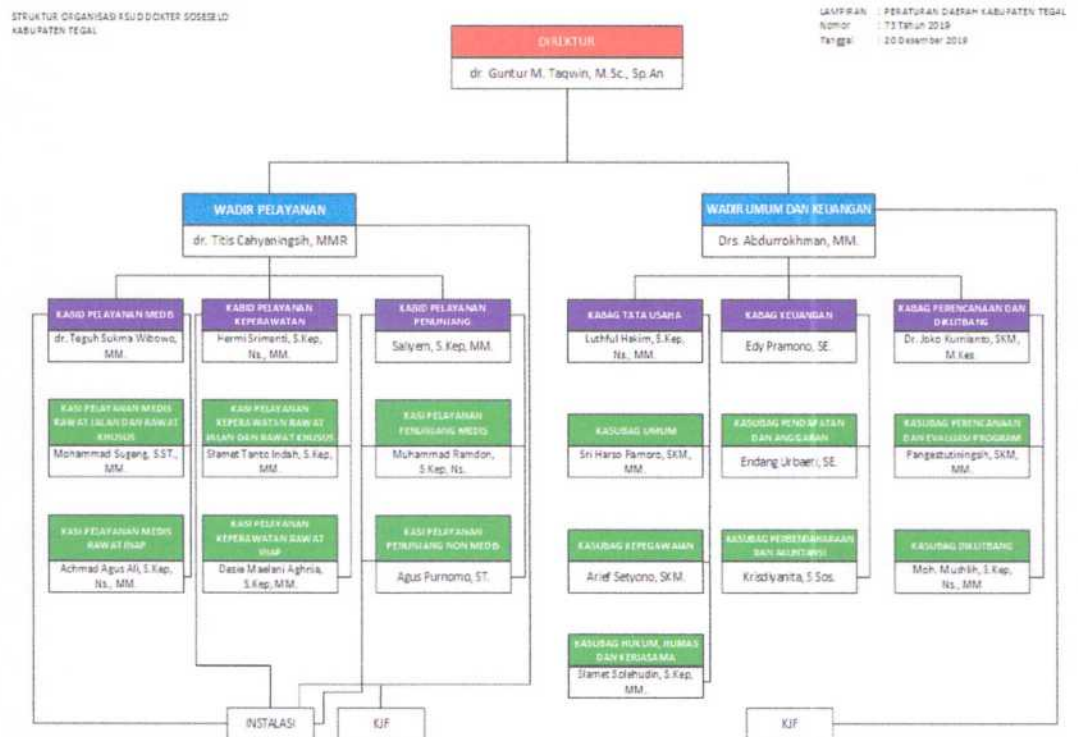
STRUKTUR ORGANISASI RSUD DOKTER SOESELO
KABUPATEN TEGAL

LAMPIRAN : PERATURAN DAERAH KABUPATEN TEGAL
Nomor : 73 Tahun 2019
Tanggal : 20 Desember 2019

DIREKTUR
dr. Guntur M. Taqwin, M.Sc., Sp.An

WADIR PELAYANAN
dr. Titis Cahyaningsih, MMR

WADIR UMUM DAN KEUANGAN
Drs. Abdurrokhman, MM.

KABID PELAYANAN MEDIS
dr. Teguh Sukma Wibowo, MM.

KABID PELAYANAN KEPERAWATAN
Hermi Srimanti, S.Kep, Ns., MM.

KABID PELAYANAN PENUNJANG
Saiyem, S.Kep, MM.

KABAG TATA USAHA
Luthful Hakim, S.Kep, Ns., MM.

KABAG KEUANGAN
Edy Pramono, SE.

KABAG PERENCANAAN DAN DIKLITBANG
Dr. Joko Kurnianto, SKM, M.Kes

KASI PELAYANAN MEDIS RAWAT JALAN DAN RAWAT KHUSUS
Mohammad Sugeng, S.ST., MM.

KASI PELAYANAN KEPERAWATAN RAWAT JALAN DAN RAWAT KHUSUS
Slamet Tanto Indah, S.Kep, MM.

KASI PELAYANAN PENUNJANG MEDIS
Muhammad Ramdon, S.Kep, Ns.

KASUBAG UMUM
Sri Harso Pamoro, SKM, MM.

KASUBAG PENDAPATAN DAN ANGGARAN
Endang Urbaeri, SE.

KASUBAG PERENCANAAN DAN EVALUASI PROGRAM
Pangestutiningsih, SKM, MM.

KASI PELAYANAN MEDIS RAWAT INAP
Achmad Agus Ali, S.Kep, Ns., MM.

KASI PELAYANAN KEPERAWATAN RAWAT INAP
Dasia Maelani Aghnia, S.Kep, MM.

KASI PELAYANAN PENUNJANG NON MEDIS
Agus Purnomo, ST.

KASUBAG KEPEGAWAIAN
Arief Setyono, SKM.

KASUBAG PERBENDAHARAAN DAN AKUNTANSI
Krisdiyanita, S.Sos.

KASUBAG DIKLITBANG
Moh. Mudhlih, S.Kep, Ns., MM.

KASUBAG HUKUM, HUMAS DAN KERJASAMA
Slamet Solehudin, S.Kep, MM.

INSTALASI
KJF
KJF